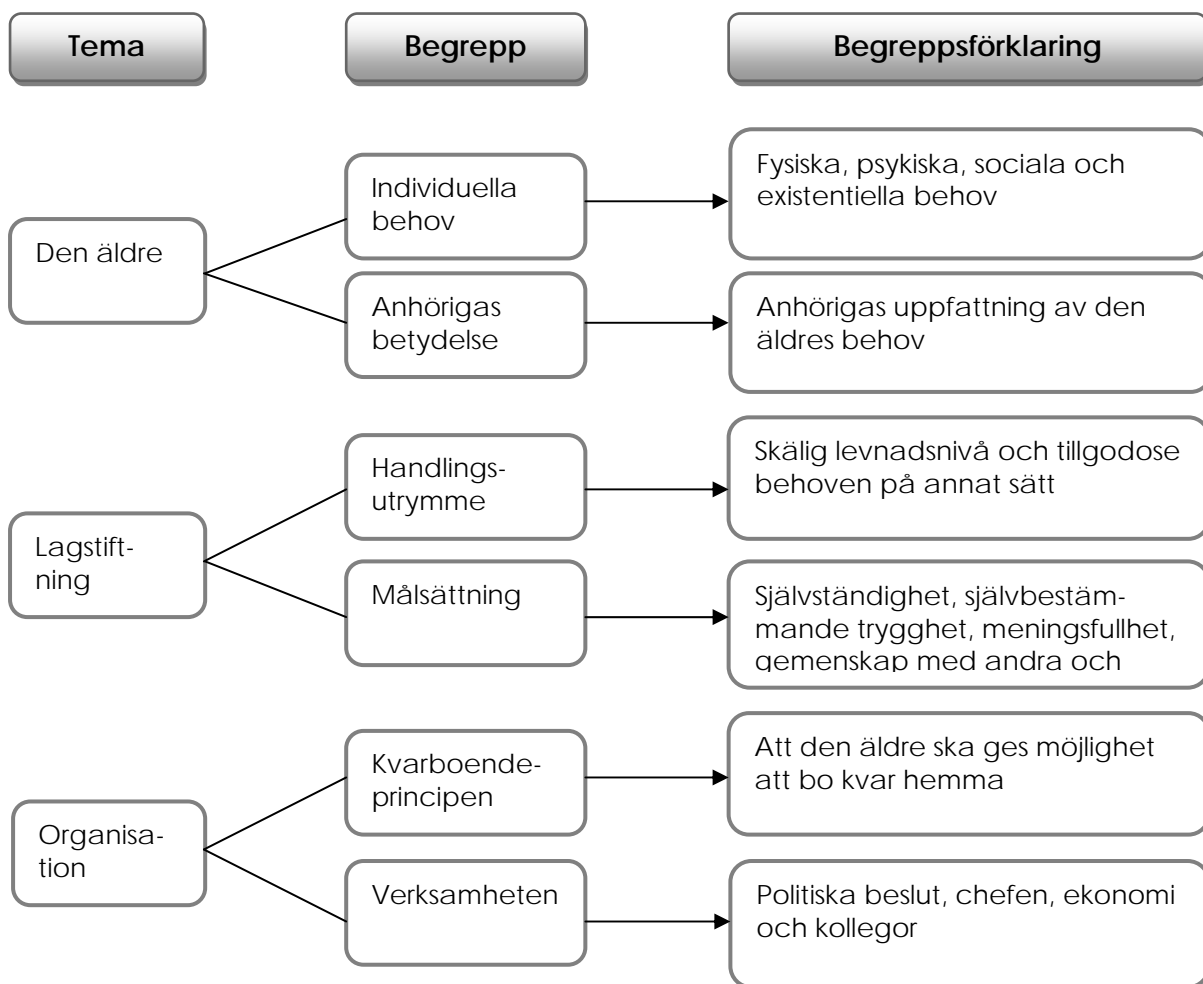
Tema

Begrepp

Begreppsförklaring

Den äldre

Individuella behov

Fysiska, psykiska, sociala och existentiella behov

Anhörigas betydelse

Anhörigas uppfattning av den äldres behov

Lagstiftning

Handlingsutrymme

Skälig levnadsnivå och tillgodose behoven på annat sätt

Målsättning

Självständighet, självbestämmande trygghet, meningsfullhet, gemenskap med andra och

Organisation

Kvarboendeprincipen

Att den äldre ska ges möjlighet att bo kvar hemma

Verksamheten

Politiska beslut, chefen, ekonomi och kollegor